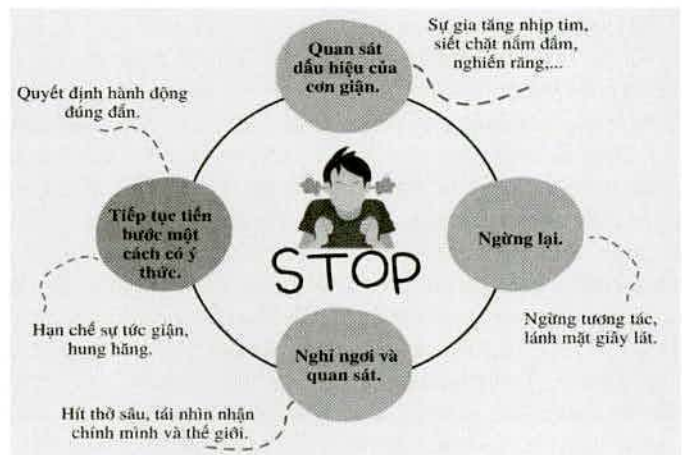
Quan sát dấu hiệu của cơn giận.

Sự gia tăng nhịp tim, siết chặt nắm đấm, nghiến răng,...

Quyết định hành động đúng đắn.

Tiếp tục tiến bước một cách có ý thức.

STOP

Ngừng lại.

Ngừng tương tác, lánh mặt giây lát.

Hạn chế sự tức giận, hung hăng.

Nghỉ ngơi và quan sát.

Hít thở sâu, tái nhìn nhận chính mình và thế giới.